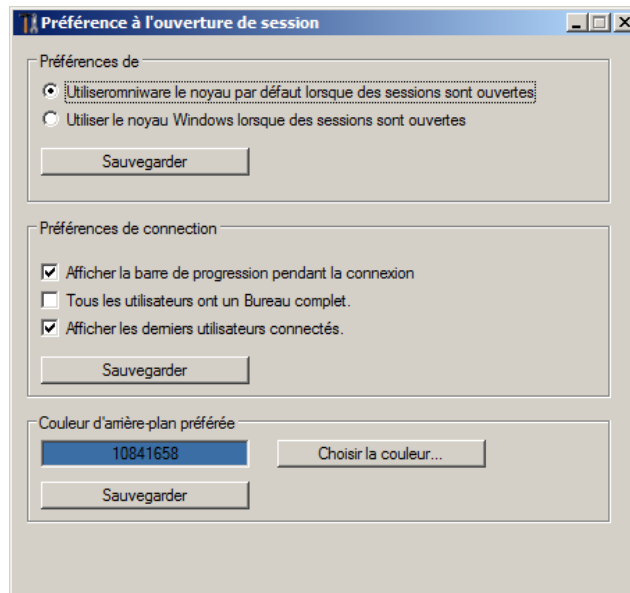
Préférence à l'ouverture de session

Préférences de

Utiliseromniware le noyau par défaut lorsque des sessions sont ouvertes

Utiliser le noyau Windows lorsque des sessions sont ouvertes

Sauvegarder

Préférences de connection

Afficher la barre de progression pendant la connexion

Tous les utilisateurs ont un Bureau complet.

Afficher les derniers utilisateurs connectés.

Sauvegarder

Couleur d'arrière-plan préférée

10841658

Choisir la couleur...

Sauvegarder